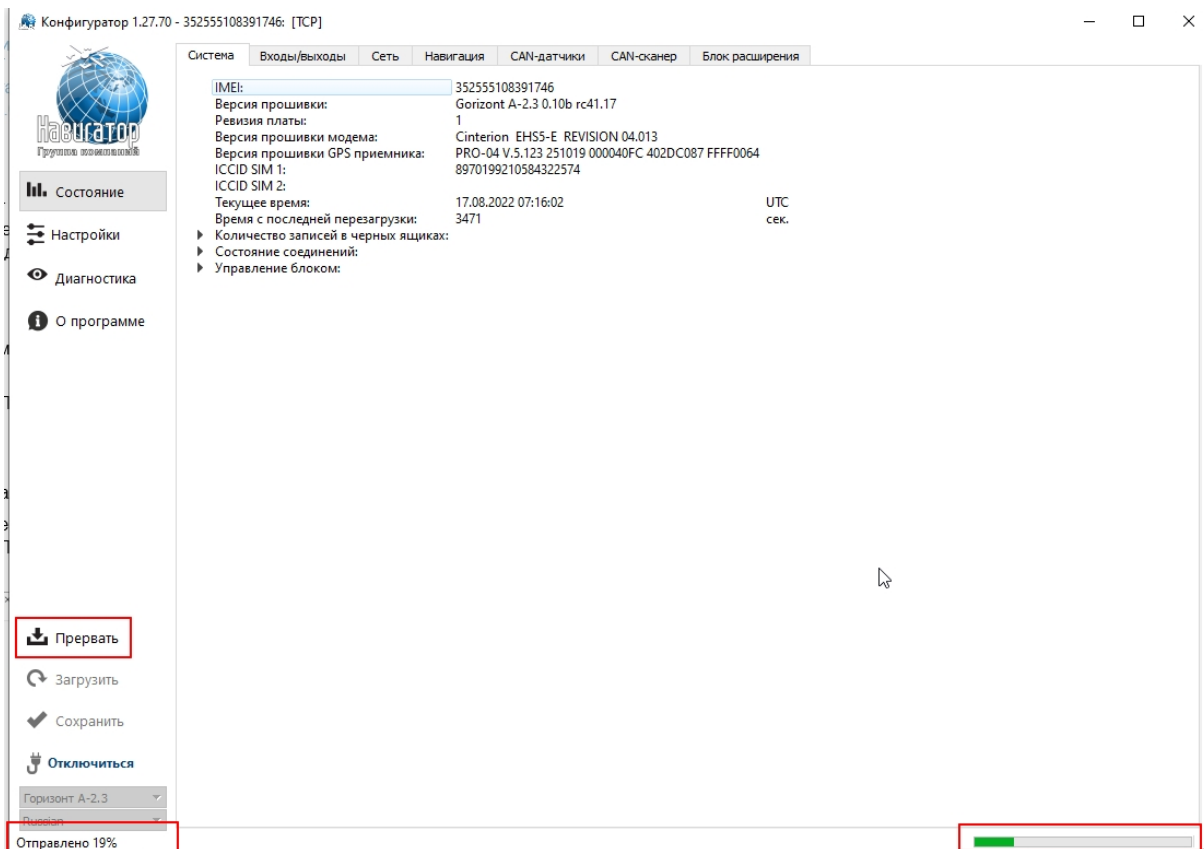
Конфигуратор 1.27.70 - 352555108391746: [TCP]

Навигатор
Группа компаний

Состояние
Настройки
Диагностика
О программе

Система | Входы/выходы | Сеть | Навигация | CAN-датчики | CAN-сканер | Блок расширения

| | | |
|---|---|---|
| IMEI: | 352555108391746 | |
| Версия прошивки: | Gorizont A-2.3 0.10b rc41.17 | |
| Ревизия платы: | 1 | |
| Версия прошивки модема: | Cinterion EHS5-E REVISION 04.013 | |
| Версия прошивки GPS приемника: | PRO-04 V.5.123 251019 000040FC 402DC087 FFFF0064 | |
| ICCID SIM 1: | 8970199210584322574 | |
| ICCID SIM 2: | | |
| Текущее время: | 17.08.2022 07:16:02 | UTC |
| Время с последней перезагрузки: | 3471 | сек. |

Количество записей в черных ящиках:
Состояние соединений:
Управление блоком:

Прервать
Загрузить
Сохранить
Отключиться
Горизонт А-2.3
Russian
Отправлено 19%